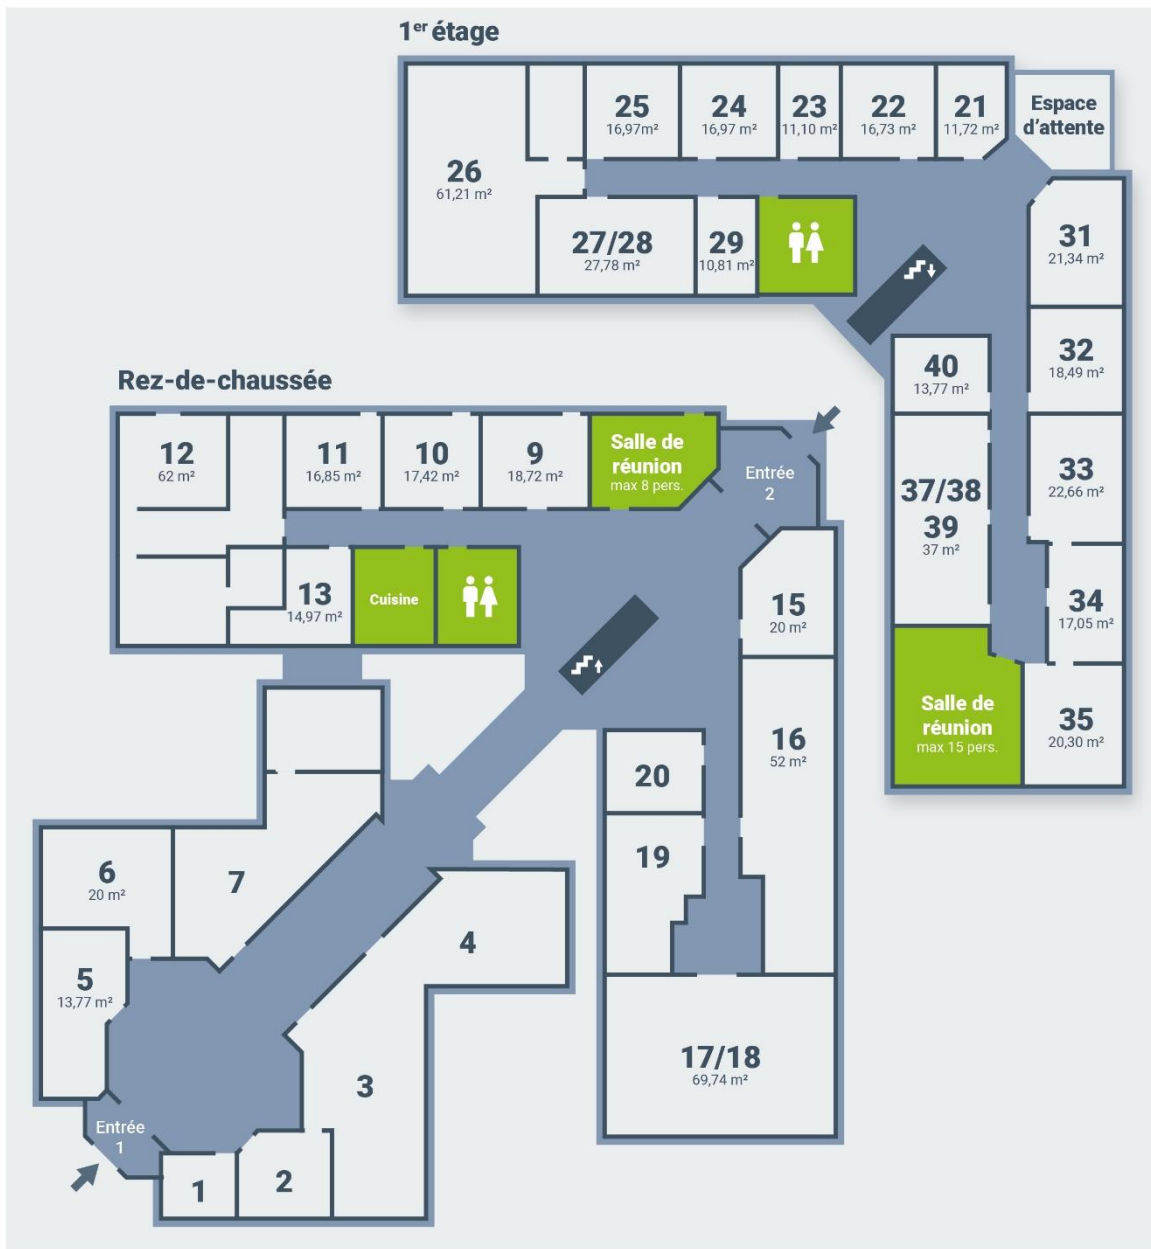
1$^{er}$ étage

26
61,21 m²

25
16,97m²

24
16,97 m²

23
11,10 m²

22
16,73 m²

21
11,72 m²

Espace d'attente

27/28
27,78 m²

29
10,81 m²

31
21,34 m²

32
18,49 m²

40
13,77 m²

33
22,66 m²

37/38
39
37 m²

34
17,05 m²

Salle de réunion
max 15 pers.

35
20,30 m²

Rez-de-chaussée

12
62 m²

11
16,85 m²

10
17,42 m²

9
18,72 m²

Salle de réunion
max 8 pers.

Entrée
2

13
14,97 m²

Cuisine

15
20 m²

16
52 m²

20

19

6
20 m²

7

4

5
13,77 m²

3

17/18
69,74 m²

Entrée
1

1

2